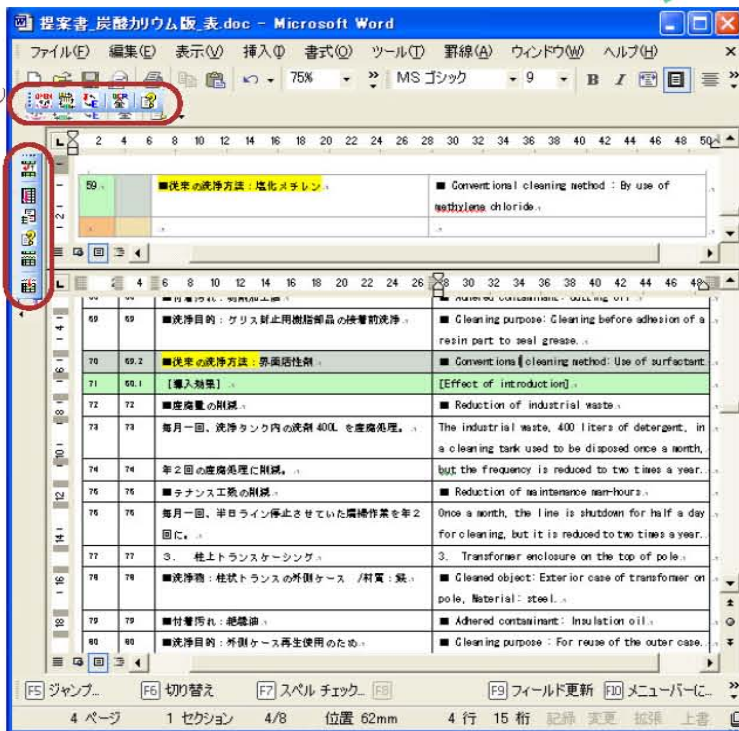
提案書_炭酸カリウム版_表.doc - Microsoft Word

ファイル(F) 編集(E) 表示(V) 挿入(I) 書式(O) ツール(T) 罫線(A) ウィンドウ(W) ヘルプ(H)

75% MS ゴシック 9 B I

2 4 6 8 10 12 14 16 18 20 22 24 26 28 30 32 34 36 38 40 42 44 46 48 50

| 59 | | ■従来の洗浄方法：塩化メチレン | ■ Conventional cleaning method : By use of methylene chloride. |
|---|---|---|---|

2 4 6 8 10 12 14 16 18 20 22 24 26 28 30 32 34 36 38 40 42 44 46 48

| 69 | 69 | ■洗浄目的：ケリス封止用樹脂部品の接着前洗浄 | ■ Cleaning purpose: Cleaning before adhesion of a resin part to seal grease. |
|---|---|---|---|
| 70 | 69.2 | ■従来の洗浄方法：界面活性剤 | ■ Conventional cleaning method: Use of surfactant |
| 71 | 69.1 | 【導入効果】 | [Effect of introduction] |
| 72 | 72 | ■産廃量の削減 | ■ Reduction of industrial waste |
| 73 | 73 | 毎月一回、洗浄タンク内の洗剤 400L を産廃処理。 | The industrial waste, 400 liters of detergent, in a cleaning tank used to be disposed once a month, |
| 74 | 74 | 年２回の産廃処理に削減。 | but the frequency is reduced to two times a year. |
| 75 | 75 | ■メンテナンス工数の削減 | ■ Reduction of maintenance man-hours |
| 76 | 76 | 毎月一回、半日ライン停止させていた清掃作業を年２回に。 | Once a month, the line is shutdown for half a day for cleaning, but it is reduced to two times a year. |
| 77 | 77 | 3. 柱上トランスケーシング | 3. Transformer enclosure on the top of pole. |
| 78 | 78 | ■洗浄物：柱状トランスの外側ケース /材質：鉄 | ■ Cleaned object: Exterior case of transformer on pole, Material: steel. |
| 79 | 79 | ■付着汚れ：絶縁油 | ■ Adhered contaminant: Insulation oil. |
| 80 | 80 | ■洗浄目的：外側ケース再生使用のため | ■ Cleaning purpose : For reuse of the outer case. |

F5 ジャンプ... F6 切り替え F7 スペル チェック... F8 F9 フィールド更新 F10 メニューバーに...

4 ページ 1 セクション 4/8 位置 62mm 4 行 15 桁 記録 変更 拡張 上書